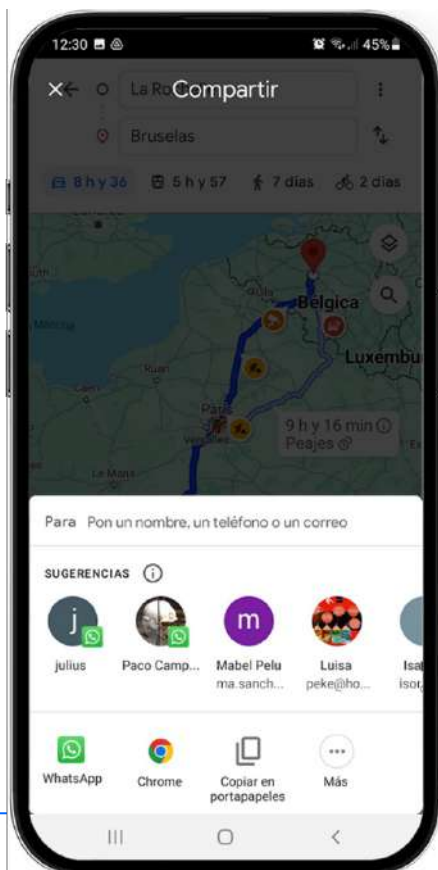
12:30 45%

Compartir

La Ro

Bruselas

8 h y 36   5 h y 57   7 días   2 días

Bélgica

Mancha

Luxembu

Ruan

París

Versalles

Le Mans

9 h y 16 min
Peajes

Para Pon un nombre, un teléfono o un correo

SUGERENCIAS

j
julius

Paco Camp...

m
Mabel Pelu
ma.sanch...

Luisa
peke@ho...

Isa
isor

WhatsApp

Chrome

Copiar en portapapeles

Más